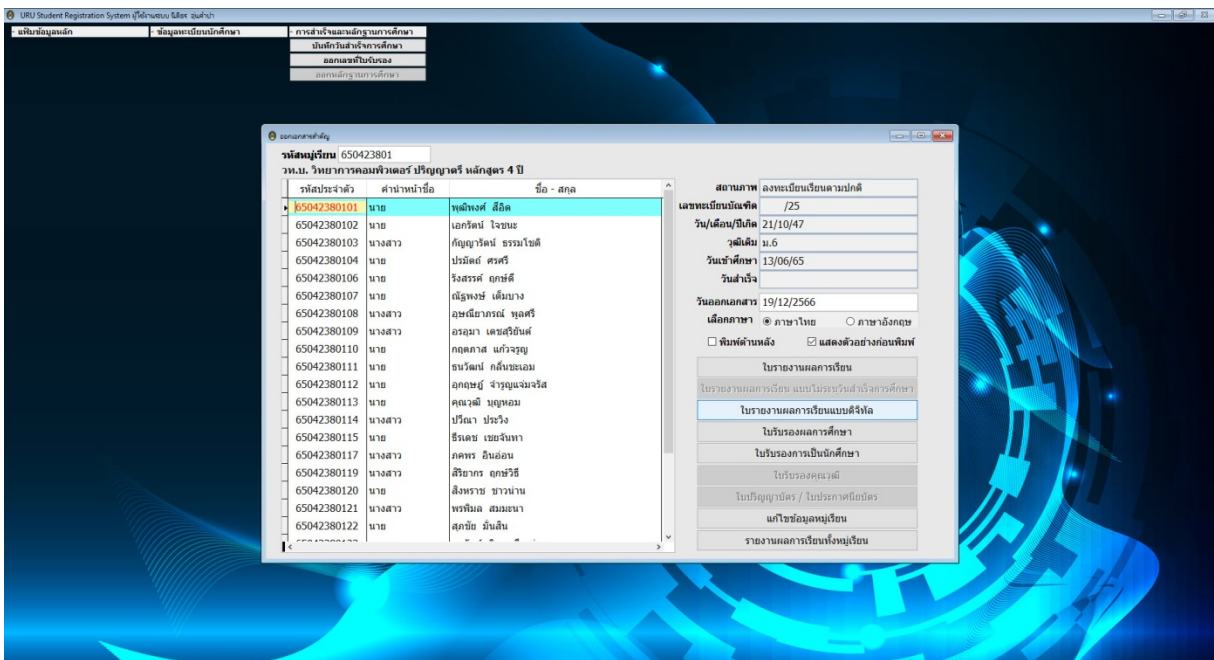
URU Student Registration System ผู้ใช้งานระบบ นิติยา อุ่นคำปา

- แฟ้มข้อมูลหลัก
- ข้อมูลทะเบียนนักศึกษา
- การสำเร็จและหลักฐานการศึกษา

บันทึกวันสำเร็จการศึกษา
ออกเลขที่ใบรับรอง
ออกหลักฐานการศึกษา

ออกเอกสารสำคัญ

รหัสหมู่เรียน 650423801
วท.บ. วิทยาการคอมพิวเตอร์ ปริญญาตรี หลักสูตร 4 ปี

| รหัสประจำตัว | คำนำหน้าชื่อ | ชื่อ - สกุล |
|---|---|---|
| 65042380101 | นาย | พุฒิพงศ์ สีอิด |
| 65042380102 | นาย | เอกรัตน์ ใจชนะ |
| 65042380103 | นางสาว | กัญญารัตน์ ธรรมโชติ |
| 65042380104 | นาย | ปรมัตถ์ ศรศรี |
| 65042380106 | นาย | รังสรรค์ ฤกษ์ดี |
| 65042380107 | นาย | ณัฐพงษ์ เต็มบาง |
| 65042380108 | นางสาว | อุษณีษาภรณ์ พุดศรี |
| 65042380109 | นางสาว | อรอุมา เดชสุริยันต์ |
| 65042380110 | นาย | กฤตภาส แก้วจรูญ |
| 65042380111 | นาย | ธนวัฒน์ กลิ่นขจะเอม |
| 65042380112 | นาย | อุกฤษฎ์ จำรูญแจ่มจรัส |
| 65042380113 | นาย | คุณวุฒิ บุญหอม |
| 65042380114 | นางสาว | ปวีณา ประวิง |
| 65042380115 | นาย | ธีรเดช เชยจันทา |
| 65042380117 | นางสาว | ภคพร อินอ่อน |
| 65042380119 | นางสาว | สิริยากร ฤกษ์วิรี |
| 65042380120 | นาย | สิงหราช ชาวน่าน |
| 65042380121 | นางสาว | พรพิมล สมมะนา |
| 65042380122 | นาย | สุดชัย มั่นสิน |

สถานภาพ ลงทะเบียนเรียนตามปกติ
เลขทะเบียนบัณฑิต /25
วัน/เดือน/ปีเกิด 21/10/47
วุฒิเดิม ม.6
วันเข้าศึกษา 13/06/65
วันสำเร็จ
วันออกเอกสาร 19/12/2566
เลือกภาษา ภาษาไทย ภาษาอังกฤษ
พิมพ์ด้านหลัง
แสดงตัวอย่างก่อนพิมพ์

ใบรายงานผลการเรียน
ใบรายงานผลการเรียน แบบไม่ระบุวันสำเร็จการศึกษา
ใบรายงานผลการเรียนแบบดิจิทัล
ใบรับรองผลการศึกษา
ใบรับรองการเป็นนักศึกษา
ใบรับรองคุณวุฒิ
ใบปริญญาบัตร / ใบประกาศนียบัตร
แก้ไขข้อมูลหมู่เรียน
รายงานผลการเรียนทั้งหมู่เรียน